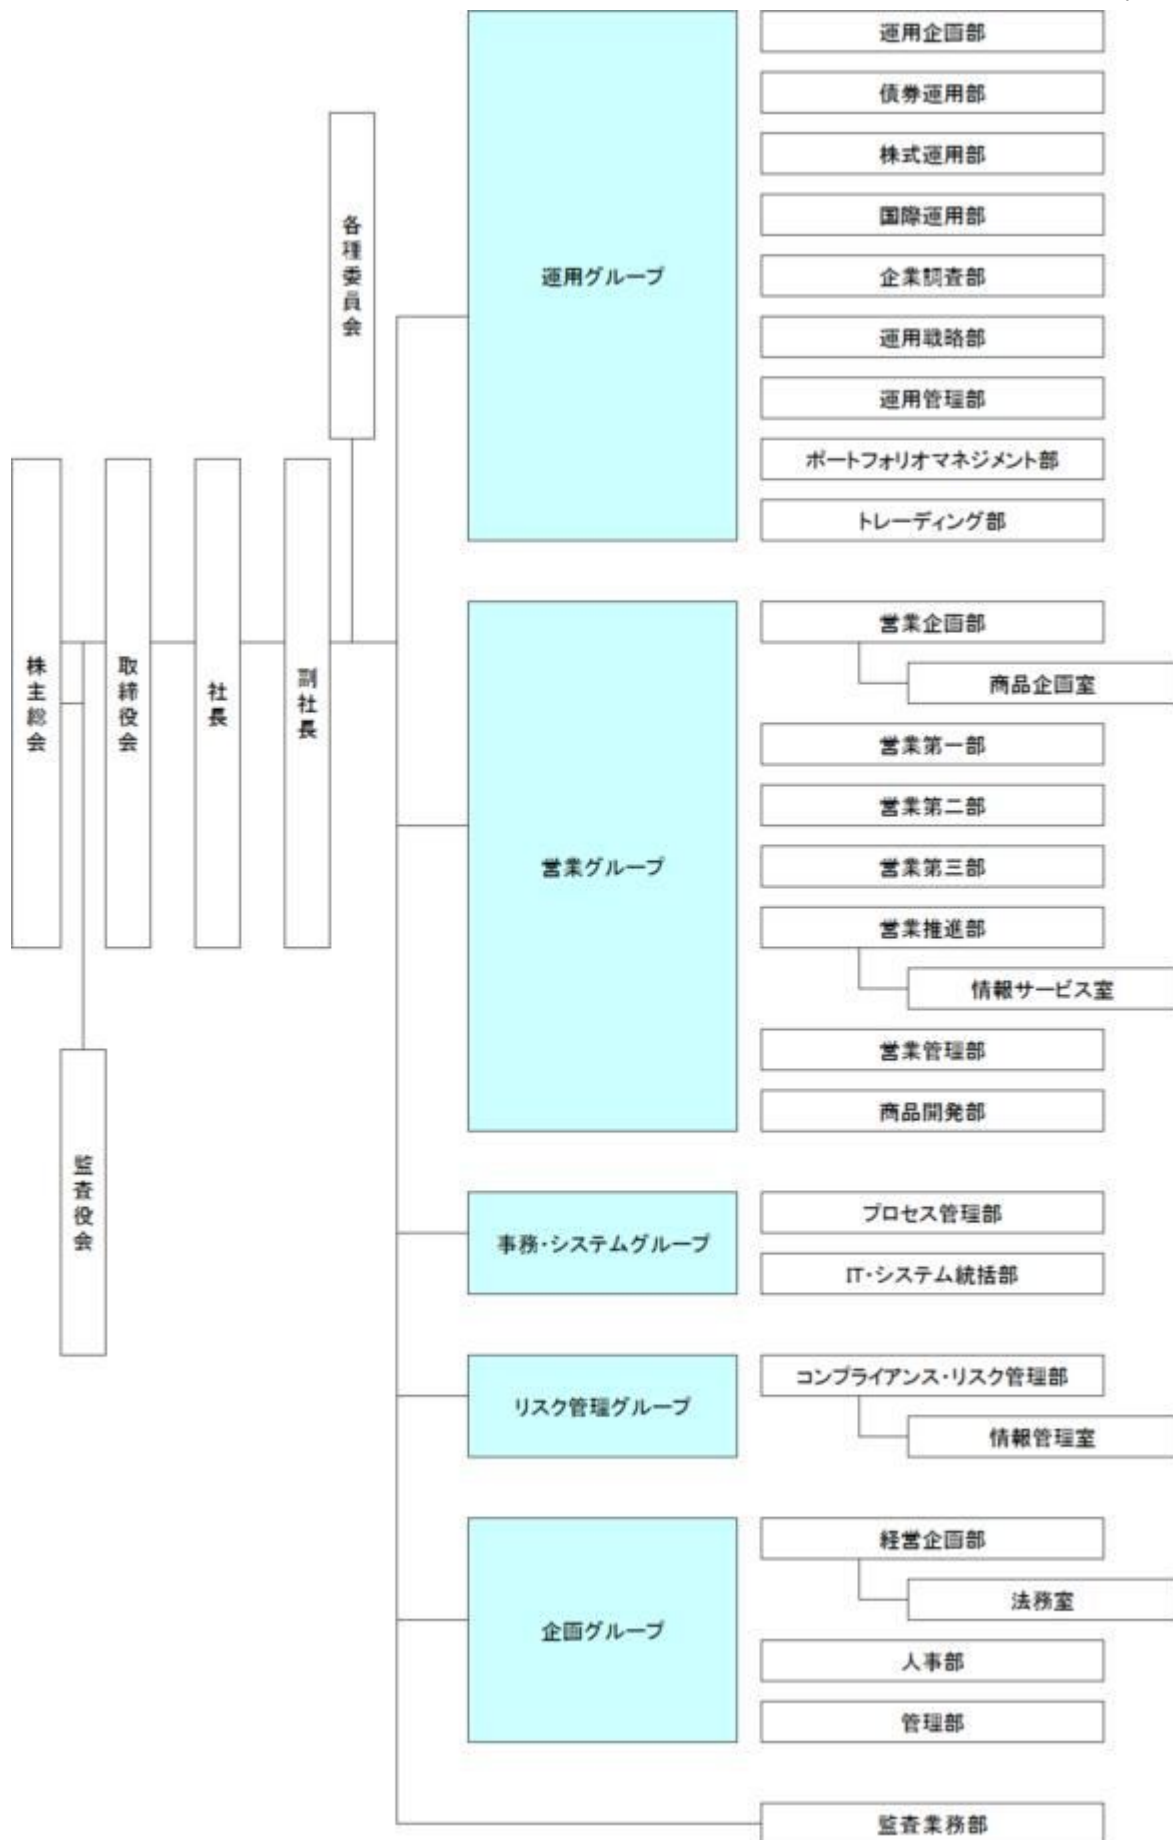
株主総会

取締役会

社長

副社長

各種委員会

監査役会

運用グループ

運用企画部

債券運用部

株式運用部

国際運用部

企業調査部

運用戦略部

運用管理部

ポートフォリオマネジメント部

トレーディング部

営業グループ

営業企画部

商品企画室

営業第一部

営業第二部

営業第三部

営業推進部

情報サービス室

営業管理部

商品開発部

事務・システムグループ

プロセス管理部

IT・システム統括部

リスク管理グループ

コンプライアンス・リスク管理部

情報管理室

企画グループ

経営企画部

法務室

人事部

管理部

監査業務部